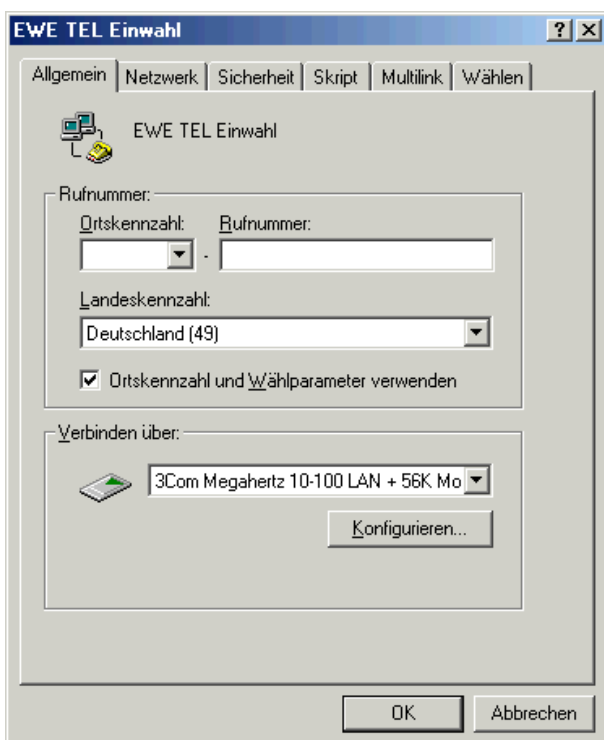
EWE TEL Einwahl

?
X

Allgemein | Netzwerk | Sicherheit | Skript | Multilink | Wählen

EWE TEL Einwahl

Rufnummer:

Ortskennzahl:

Rufnummer:

-

Landeskennzahl:

Deutschland (49)

Ortskennzahl und Wählparameter verwenden

Verbinden über:

3Com Megahertz 10-100 LAN + 56K Mo

Konfigurieren...

OK

Abbrechen